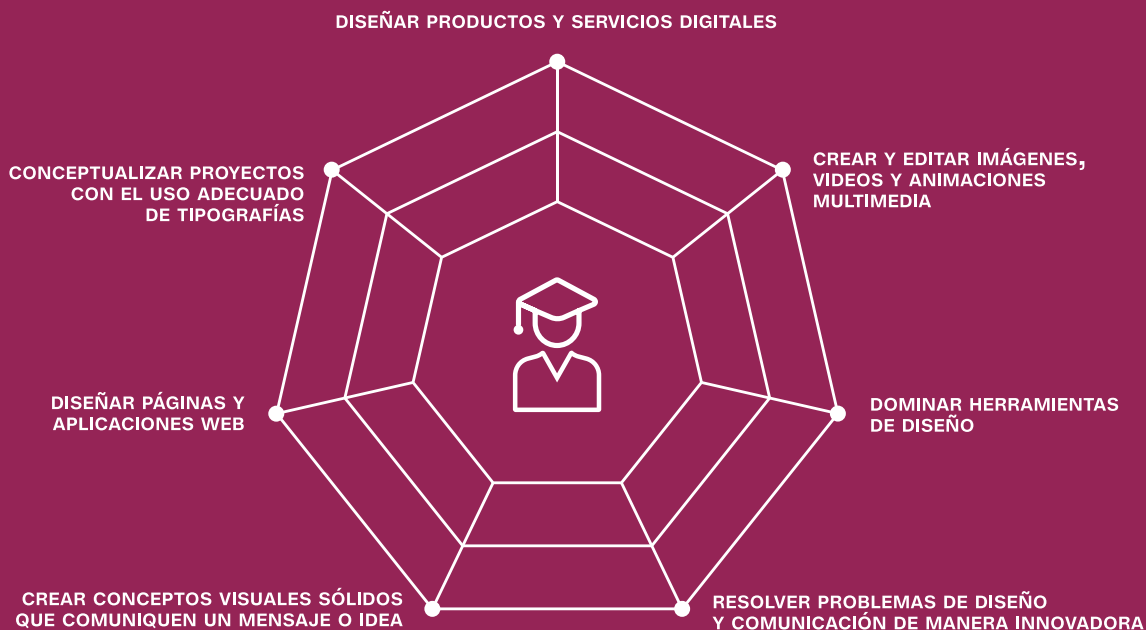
DISEÑAR PRODUCTOS Y SERVICIOS DIGITALES

CONCEPTUALIZAR PROYECTOS CON EL USO ADECUADO DE TIPOGRAFÍAS

CREAR Y EDITAR IMÁGENES, VIDEOS Y ANIMACIONES MULTIMEDIA

DISEÑAR PÁGINAS Y APLICACIONES WEB

DOMINAR HERRAMIENTAS DE DISEÑO

CREAR CONCEPTOS VISUALES SÓLIDOS QUE COMUNIQUEN UN MENSAJE O IDEA

RESOLVER PROBLEMAS DE DISEÑO Y COMUNICACIÓN DE MANERA INNOVADORA